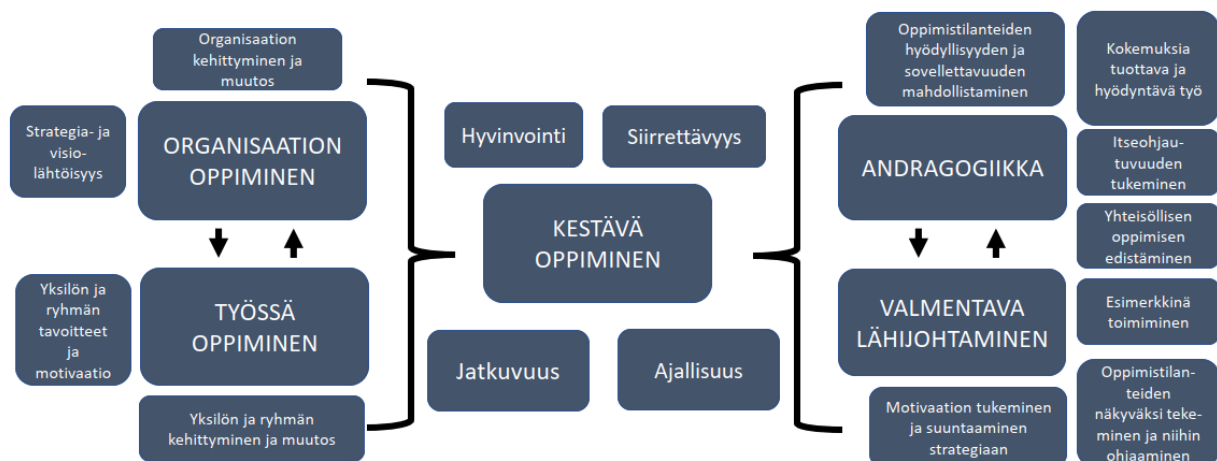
Organisaation kehittyminen ja muutos

Strategia- ja visiolähtöisyys

ORGANISAATION OPPIMINEN

Yksilön ja ryhmän tavoitteet ja motivaatio

TYÖSSÄ OPPIMINEN

Yksilön ja ryhmän kehittyminen ja muutos

Hyvinvointi

Siirrettävyys

KESTÄVÄ OPPIMINEN

Jatkuvuus

Ajallisuus

Oppimistilanteiden hyödyllisyyden ja sovellettavuuden mahdollistaminen

Kokemuksia tuottava ja hyödyntävä työ

ANDRAGOGIIKKA

Itseohjautuvuuden tukeminen

Yhteisöllisen oppimisen edistäminen

VALMENTAVA LÄHIJOHTAMINEN

Esimerkkinä toimiminen

Motivaation tukeminen ja suuntaaminen strategiaan

Oppimistilanteiden näkyväksi tekeminen ja niihin ohjaaminen